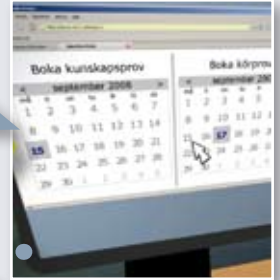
Boka kunskapsprov

«  september 2008  »

| må | ti | on | to | fr | lö | sö |
|---|---|---|---|---|---|---|
| 1 | 2 | 3 | 4 | 5 | 6 | 7 |
| 8 | 9 | 10 | 11 | 12 | 13 | 14 |
| 15 | 16 | 17 | 18 | 19 | 20 | 21 |
| 22 | 23 | 24 | 25 | 26 | 27 | 28 |
| 29 | 30 | 1 | | | | |

Boka körprov

| må | ti | on | to | fr |
|---|---|---|---|---|
| 1 | 2 | 3 | 4 | 5 |
| 8 | 9 | 10 | 11 | 12 |
| 15 | 16 | 17 | 18 | 19 |
| 22 | 23 | 24 | 25 | 26 |
| 29 | 30 | | | |